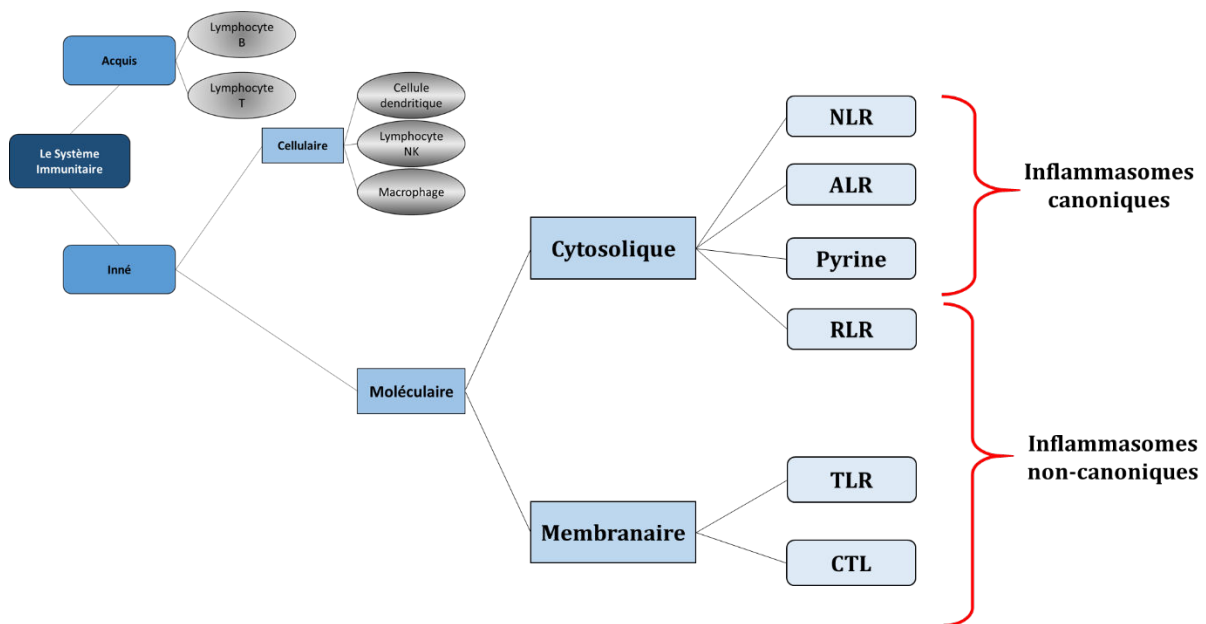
Le Système Immunitaire

Acquis

Lymphocyte B

Lymphocyte T

Inné

Cellulaire

Cellule dendritique

Lymphocyte NK

Macrophage

Moléculaire

Cytosolique

NLR

ALR

Pyrine

RLR

Membranaire

TLR

CTL

Inflammasomes canoniques

Inflammasomes non-canoniques